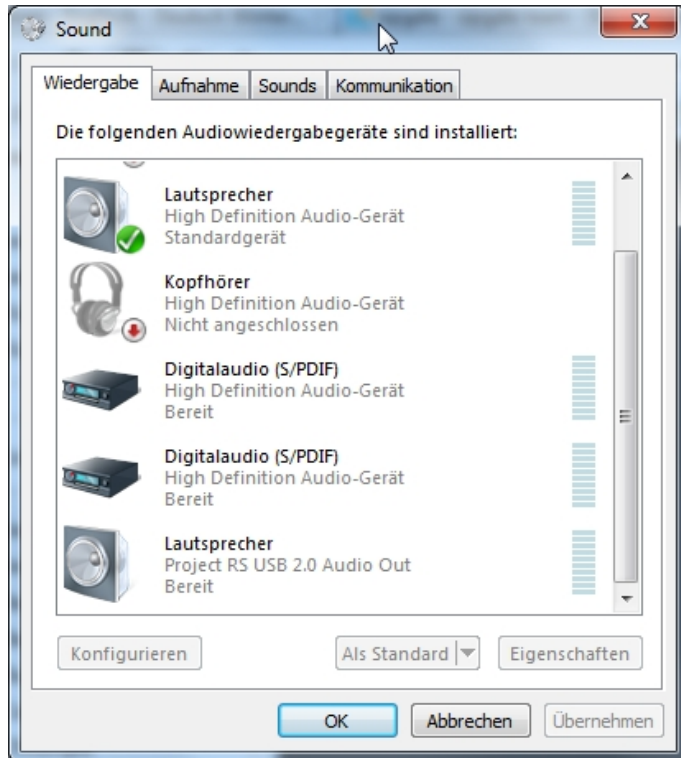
Sound

Wiedergabe | Aufnahme | Sounds | Kommunikation

Die folgenden Audiowiedergabegeräte sind installiert:

Lautsprecher
High Definition Audio-Gerät
Standardgerät

Kopfhörer
High Definition Audio-Gerät
Nicht angeschlossen

Digitalaudio (S/PDIF)
High Definition Audio-Gerät
Bereit

Digitalaudio (S/PDIF)
High Definition Audio-Gerät
Bereit

Lautsprecher
Project RS USB 2.0 Audio Out
Bereit

Konfigurieren
Als Standard
Eigenschaften

OK
Abbrechen
Übernehmen